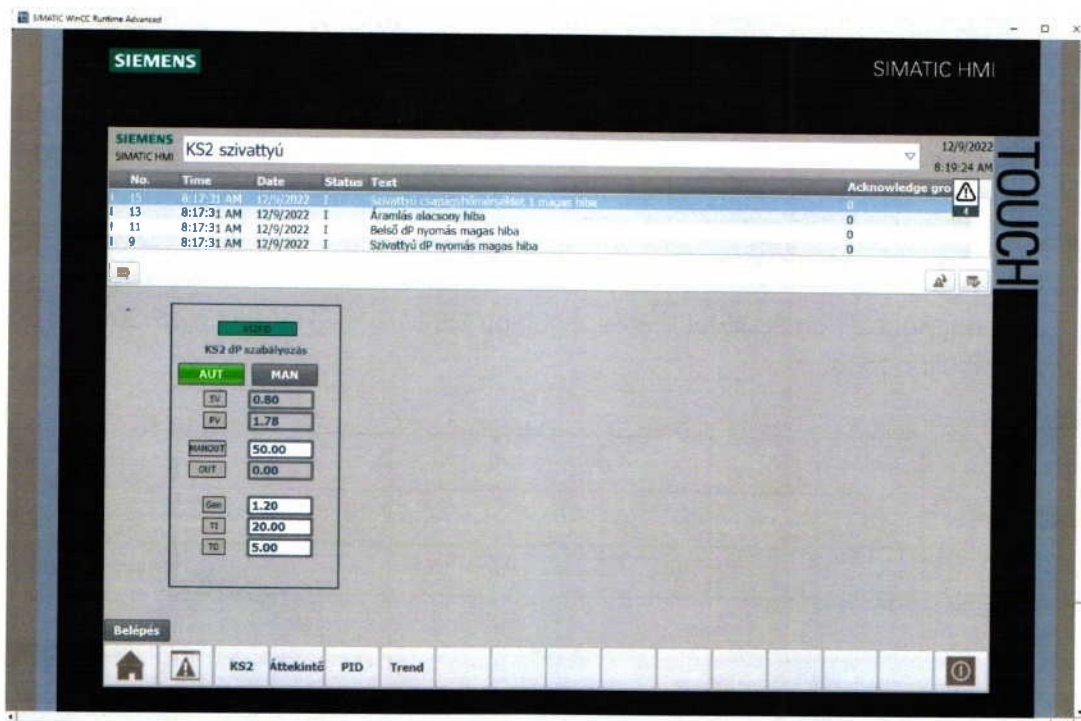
SIMATIC WinCC Runtime Advanced

SIEMENS

SIMATIC HMI

SIEMENS
SIMATIC HMI
KS2 szivattyú
12/9/2022
8:19:24 AM

TOUCH

| No. | Time | Date | Status | Text | Acknowledge gro |
|---|---|---|---|---|---|
| 15 | 8:17:31 AM | 12/9/2022 | I | Szivattyú csapágyhőmérséklet 1 magas hiba | 0 |
| 13 | 8:17:31 AM | 12/9/2022 | I | Áramlás alacsony hiba | 0 |
| 11 | 8:17:31 AM | 12/9/2022 | I | Belső dP nyomás magas hiba | 0 |
| 9 | 8:17:31 AM | 12/9/2022 | I | Szivattyú dP nyomás magas hiba | 0 |

4

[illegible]
KS2 dP szabályozás
AUT
MAN
SV 0.80
PV 1.78
MANOUT 50.00
OUT 0.00
Gain 1.20
TI 20.00
TD 5.00

Belépés

KS2
Áttekintő
PID
Trend